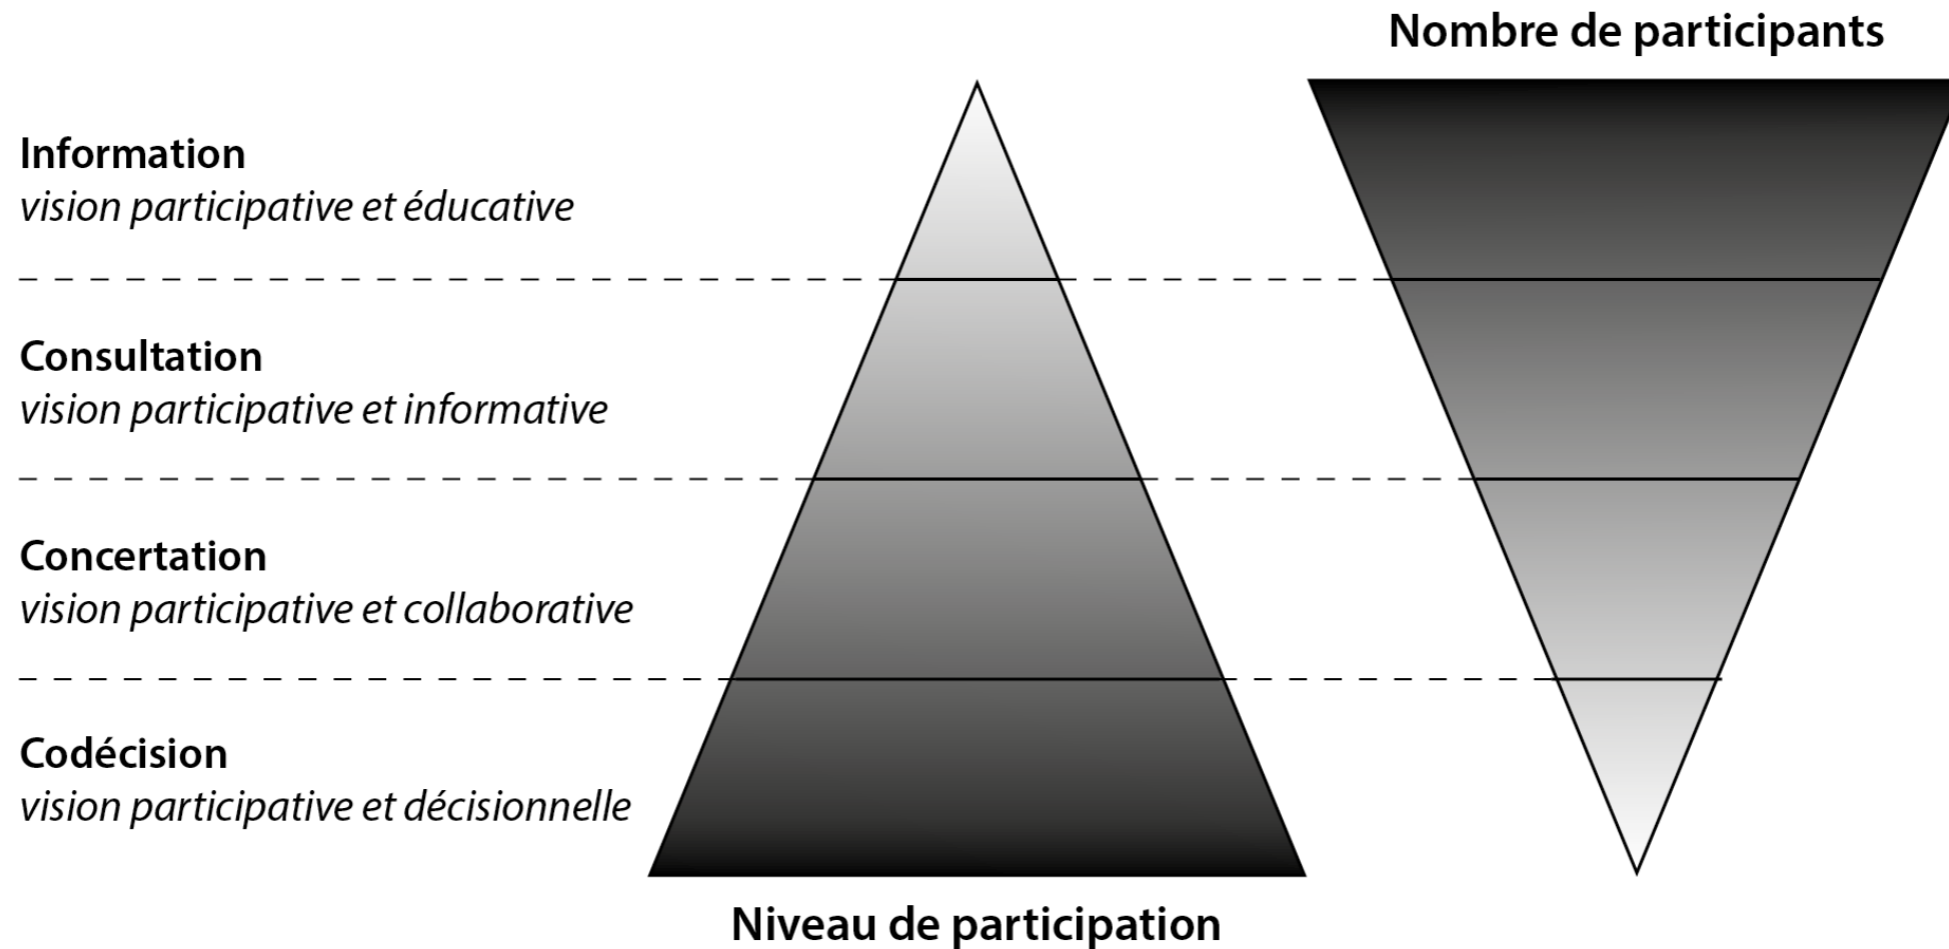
Nombre de participants

Information
*vision participative et éducative*

Consultation
*vision participative et informative*

Concertation
*vision participative et collaborative*

Codécision
*vision participative et décisionnelle*

Niveau de participation